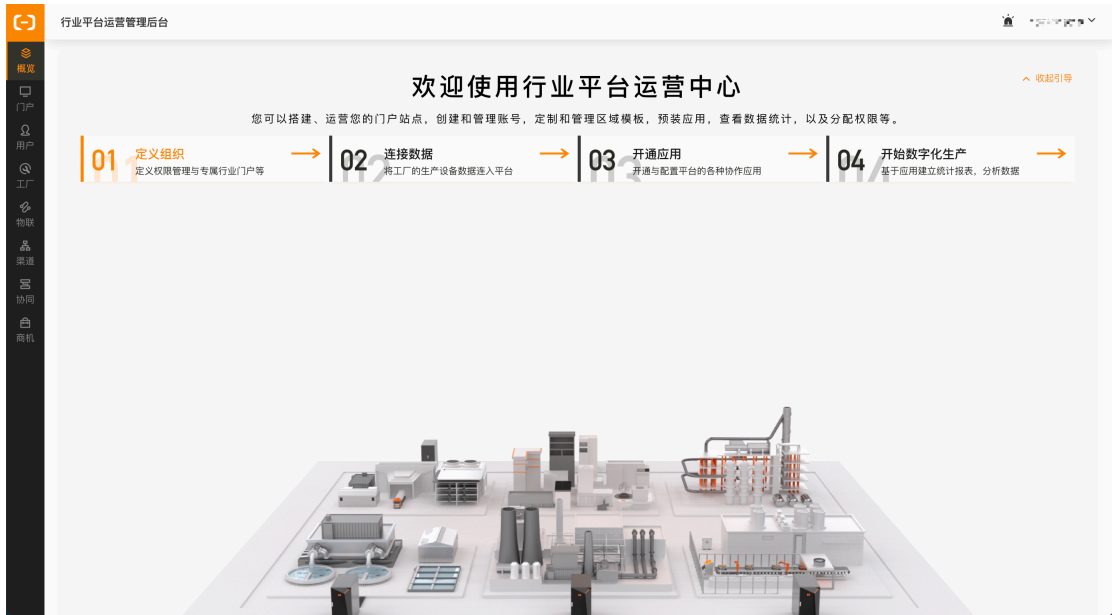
行业平台运营管理后台

概览
门户
用户
工厂
物联
渠道
协同
商机

欢迎使用行业平台运营中心

收起引导

您可以搭建、运营您的门户站点，创建和管理账号，定制和管理区域模板，预装应用，查看数据统计，以及分配权限等。

01 定义组织
定义权限管理与专属行业门户等

02 连接数据
将工厂的生产设备数据连入平台

03 开通应用
开通与配置平台的各种协作应用

04 开始数字化生产
基于应用建立统计报表，分析数据